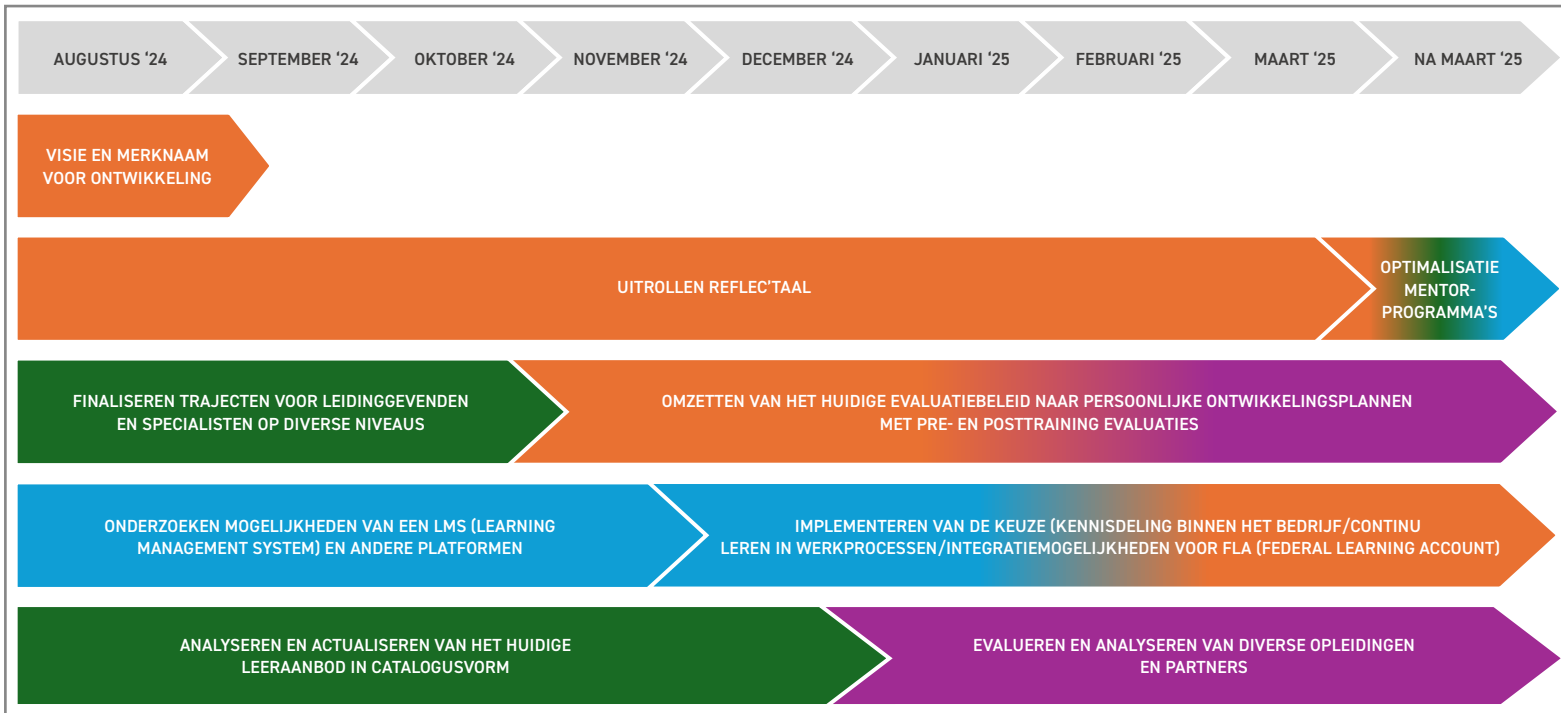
AUGUSTUS '24 | SEPTEMBER '24 | OKTOBER '24 | NOVEMBER '24 | DECEMBER '24 | JANUARI '25 | FEBRUARI '25 | MAART '25 | NA MAART '25

VISIE EN MERKNAAM VOOR ONTWIKKELING

UITROLLEN REFLEC'TAAL

OPTIMALISATIE MENTOR-PROGRAMMA'S

FINALISEREN TRAJECTEN VOOR LEIDINGGEVENDEN EN SPECIALISTEN OP DIVERSE NIVEAUS

OMZETTEN VAN HET HUIDIGE EVALUATIEBELEID NAAR PERSOONLIJKE ONTWIKKELINGSPLANNEN MET PRE- EN POSTTRAINING EVALUATIES

ONDERZOEKEN MOGELIJKHEDEN VAN EEN LMS (LEARNING MANAGEMENT SYSTEM) EN ANDERE PLATFORMEN

IMPLEMENTEREN VAN DE KEUZE (KENNISDELING BINNEN HET BEDRIJF/CONTINU LEREN IN WERKPROCESSEN/INTEGRATIEMOGELIJKHEDEN VOOR FLA (FEDERAL LEARNING ACCOUNT)

ANALYSEREN EN ACTUALISEREN VAN HET HUIDIGE LEERAANBOD IN CATALOGUSVORM

EVALUEREN EN ANALYSEREN VAN DIVERSE OPLEIDINGEN EN PARTNERS